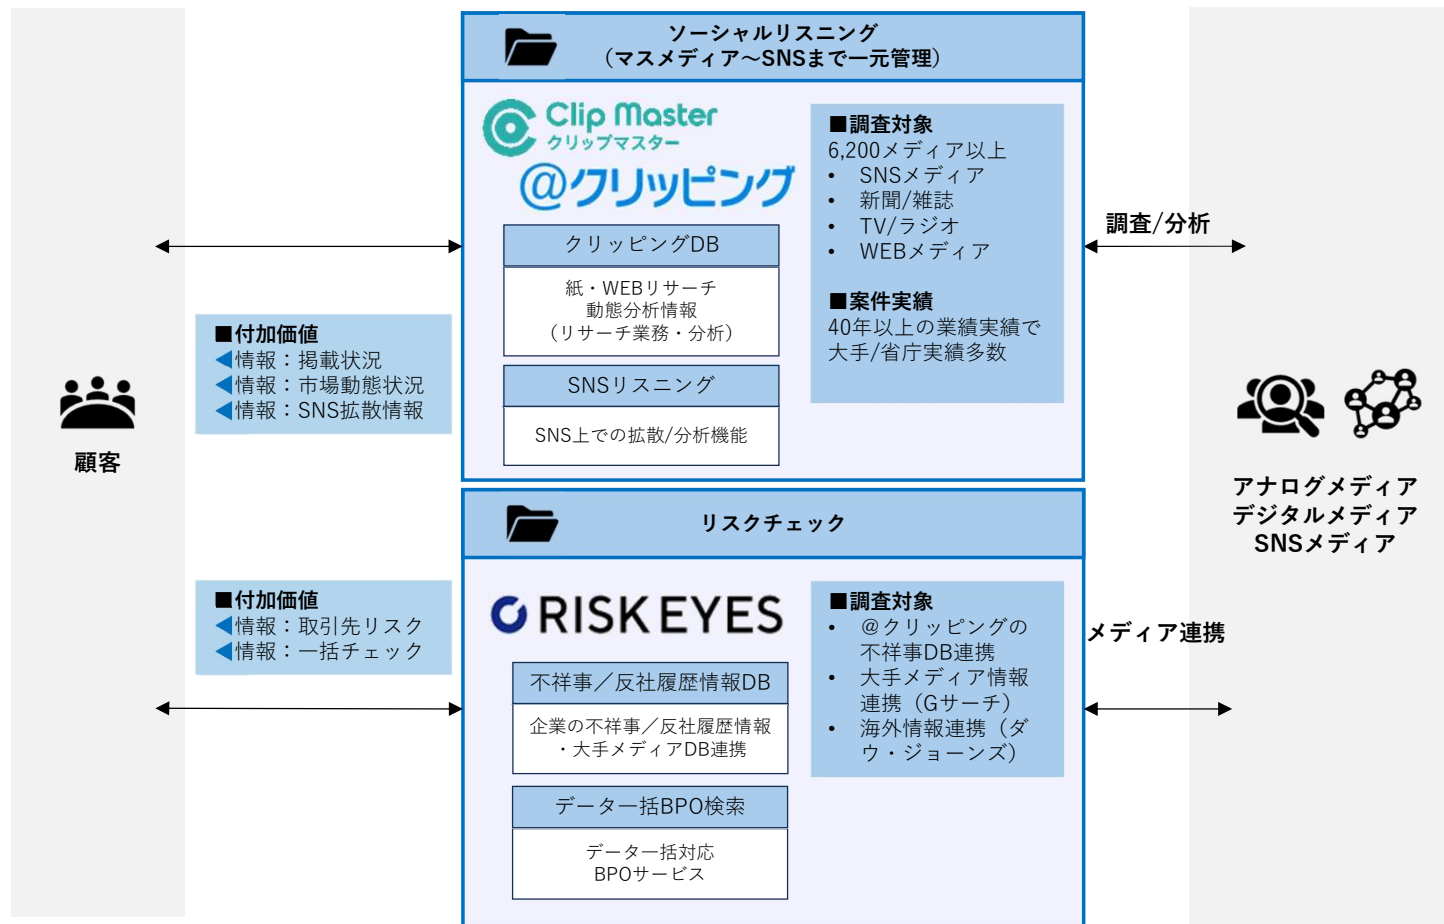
顧客

■付加価値
◀情報：掲載状況
◀情報：市場動態状況
◀情報：SNS拡散情報

■付加価値
◀情報：取引先リスク
◀情報：一括チェック

ソーシャルリスニング
（マスメディア～SNSまで一元管理）

Clip Master
クリップマスター
@クリッピング

クリッピングDB

紙・WEBリサーチ
動態分析情報
（リサーチ業務・分析）

SNSリスニング

SNS上での拡散/分析機能

■調査対象
6,200メディア以上
• SNSメディア
• 新聞/雑誌
• TV/ラジオ
• WEBメディア

■案件実績
40年以上の業績実績で大手/省庁実績多数

リスクチェック

RISK EYES

不祥事／反社履歴情報DB

企業の不祥事／反社履歴情報
・大手メディアDB連携

データ一括BPO検索

データ一括対応
BPOサービス

■調査対象
• ＠クリッピングの不祥事DB連携
• 大手メディア情報連携（Gサーチ）
• 海外情報連携（ダウ・ジョーンズ）

調査/分析

メディア連携

アナログメディア
デジタルメディア
SNSメディア